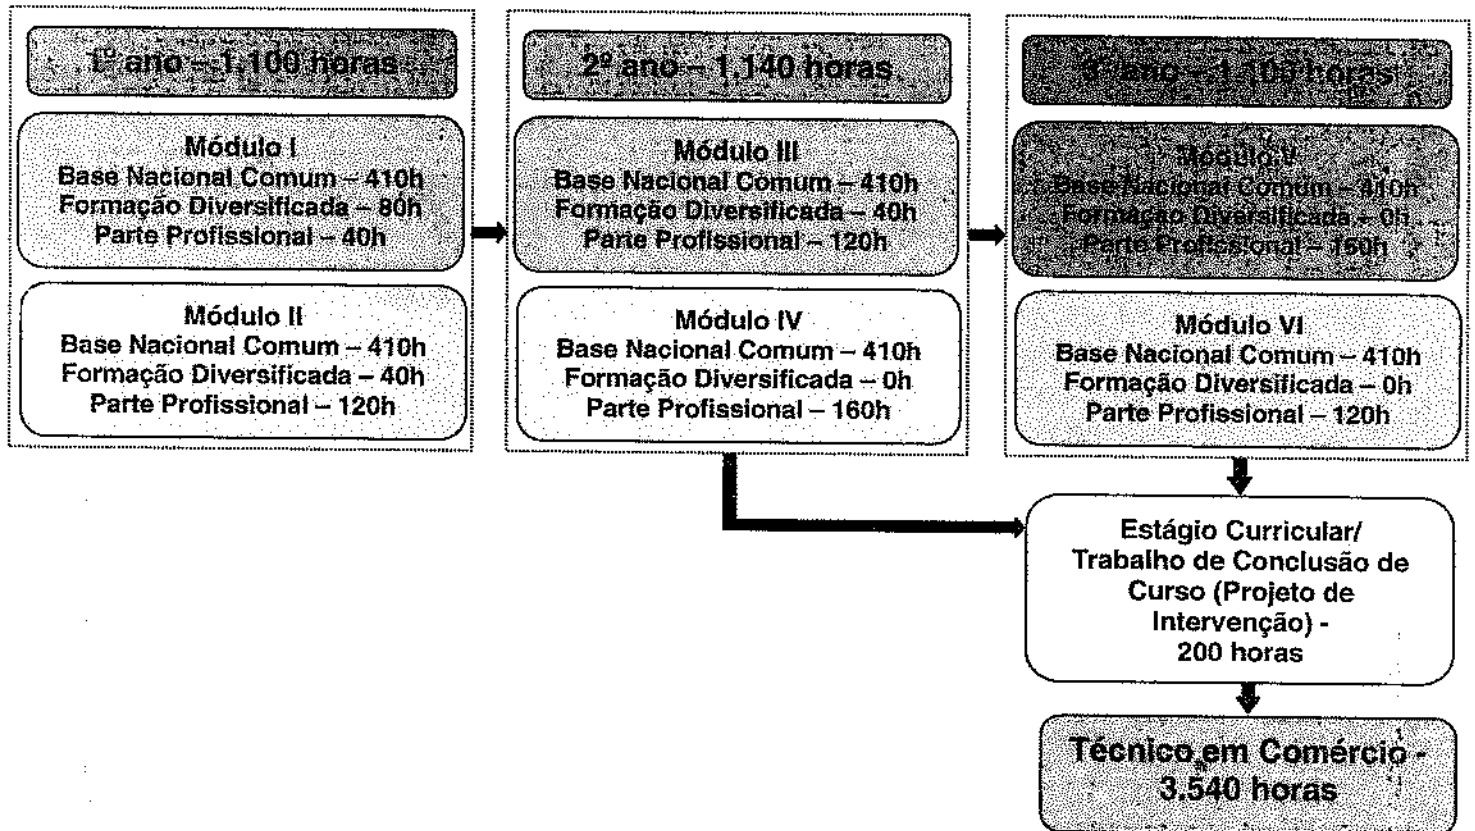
1º ano – 1.100 horas

Módulo I
Base Nacional Comum – 410h
Formação Diversificada – 80h
Parte Profissional – 40h

Módulo II
Base Nacional Comum – 410h
Formação Diversificada – 40h
Parte Profissional – 120h

2º ano – 1.140 horas

Módulo III
Base Nacional Comum – 410h
Formação Diversificada – 40h
Parte Profissional – 120h

Módulo IV
Base Nacional Comum – 410h
Formação Diversificada – 0h
Parte Profissional – 160h

3º ano – 1.100 horas

Módulo V
Base Nacional Comum – 410h
Formação Diversificada – 0h
Parte Profissional – 160h

Módulo VI
Base Nacional Comum – 410h
Formação Diversificada – 0h
Parte Profissional – 120h

Estágio Curricular/ Trabalho de Conclusão de Curso (Projeto de Intervenção) - 200 horas

Técnico em Comércio - 3.540 horas